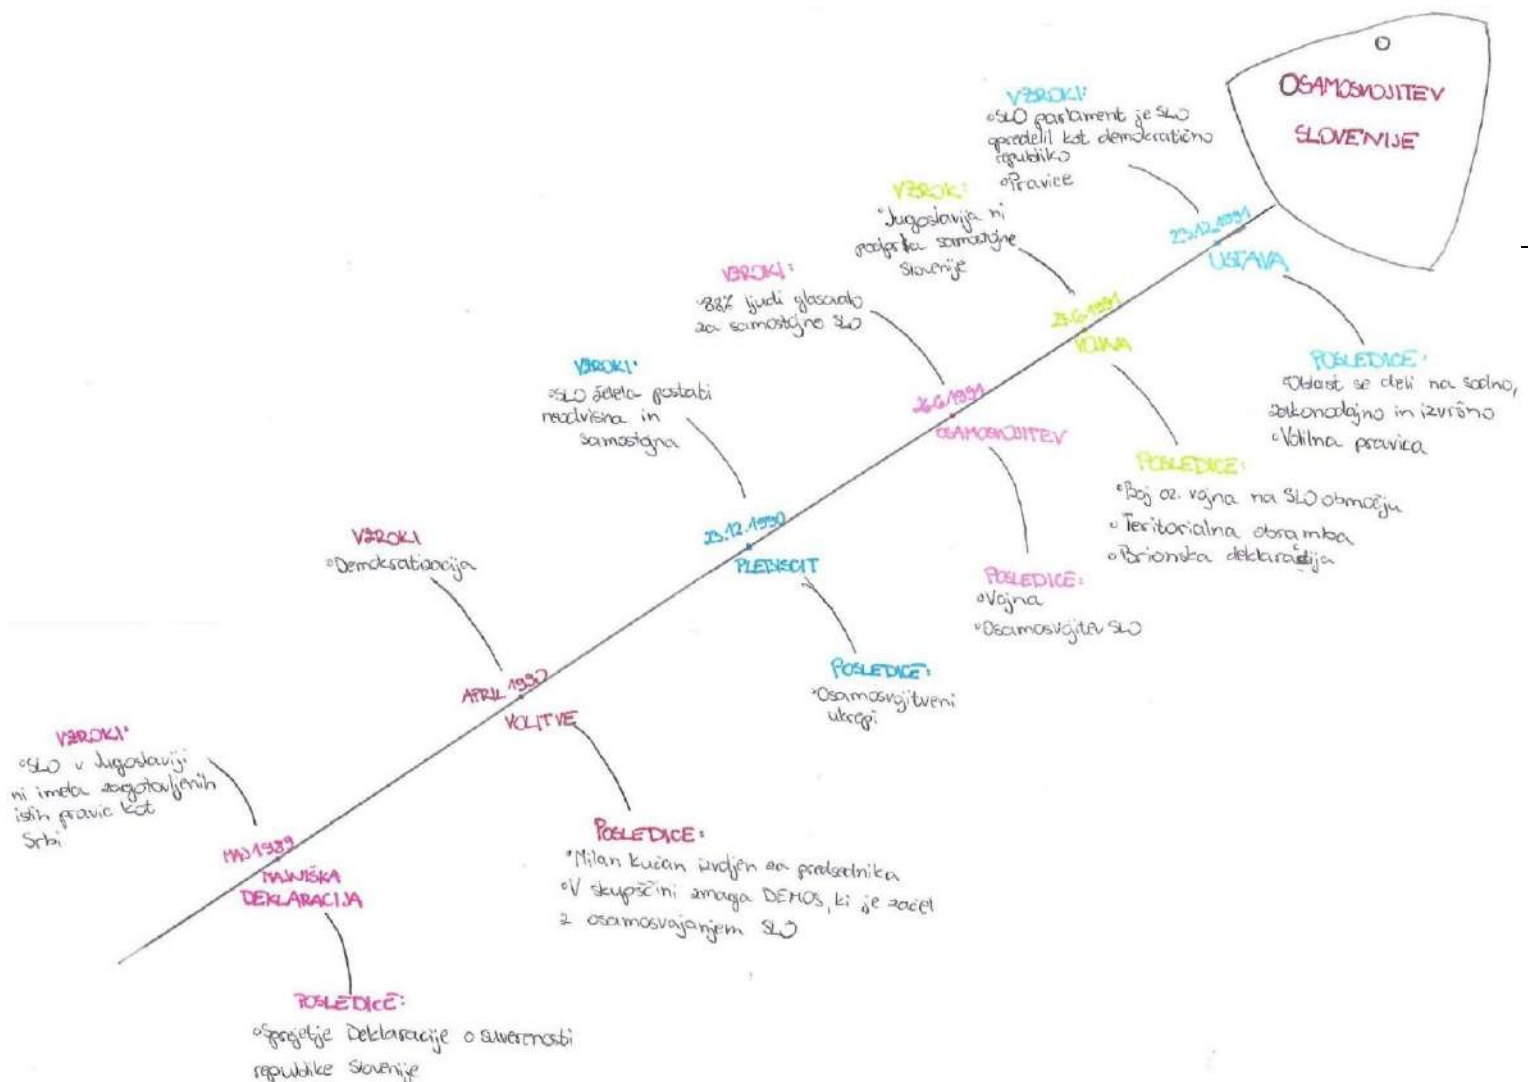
OSAMOSVOJITEV SLOVENIJE

VZROKI:
◦SLO parlament je SLO opredelil kot demokratično republiko
◦Pravice

23.12.1991
USTAVA

POSLEDICE:
◦Oblast se deli na sodno, zakonodajno in izvršno
◦Volilna pravica

VZROK:
◦Jugoslavija ni podprla samostojne Slovenije

27.6.1991
VOJNA

POSLEDICE:
◦Boj oz. vojna na SLO območju
◦Teritorialna obramba
◦Brionska deklaracija

VZROKI:
◦88% ljudi glasovalo za samostojno SLO

26.6.1991
OSAMOSVOJITEV

POSLEDICE:
◦Vojna
◦Osamosvojitev SLO

VZROKI:
◦SLO želela postati neodvisna in samostojna

23.12.1990
PLEBISCIT

POSLEDICE:
◦Osamosvojitveni ukrepi

VZROKI
◦Demokratizacija

APRIL 1990
VOLITVE

POSLEDICE:
◦Milan Kučan izvoljen za predsednika
◦V skupščini zmaga DEMOS, ki je začel z osamosvajanjem SLO

VZROKI:
◦SLO v Jugoslaviji ni imela zagotovljenih istih pravic kot Srbi

MAJ 1989
MAJNIŠKA DEKLARACIJA

POSLEDICE:
◦Sprejetje Deklaracije o suverenosti republike Slovenije